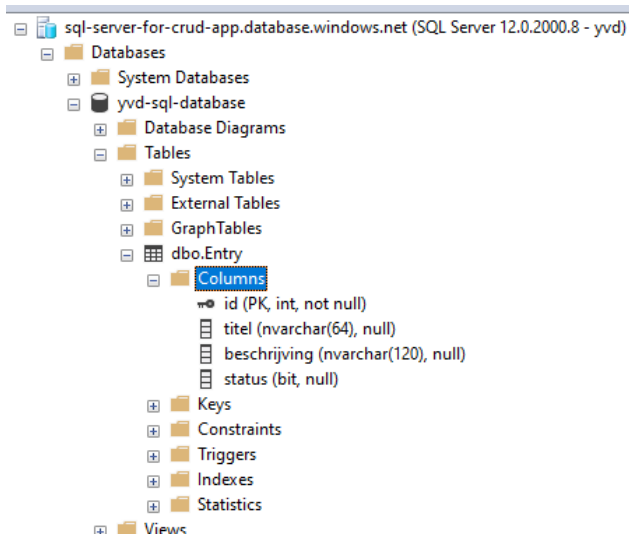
sql-server-for-crud-app.database.windows.net (SQL Server 12.0.2000.8 - yvd)
Databases
System Databases
yvd-sql-database
Database Diagrams
Tables
System Tables
External Tables
GraphTables
dbo.Entry
Columns
id (PK, int, not null)
titel (nvarchar(64), null)
beschrijving (nvarchar(120), null)
status (bit, null)
Keys
Constraints
Triggers
Indexes
Statistics
Views